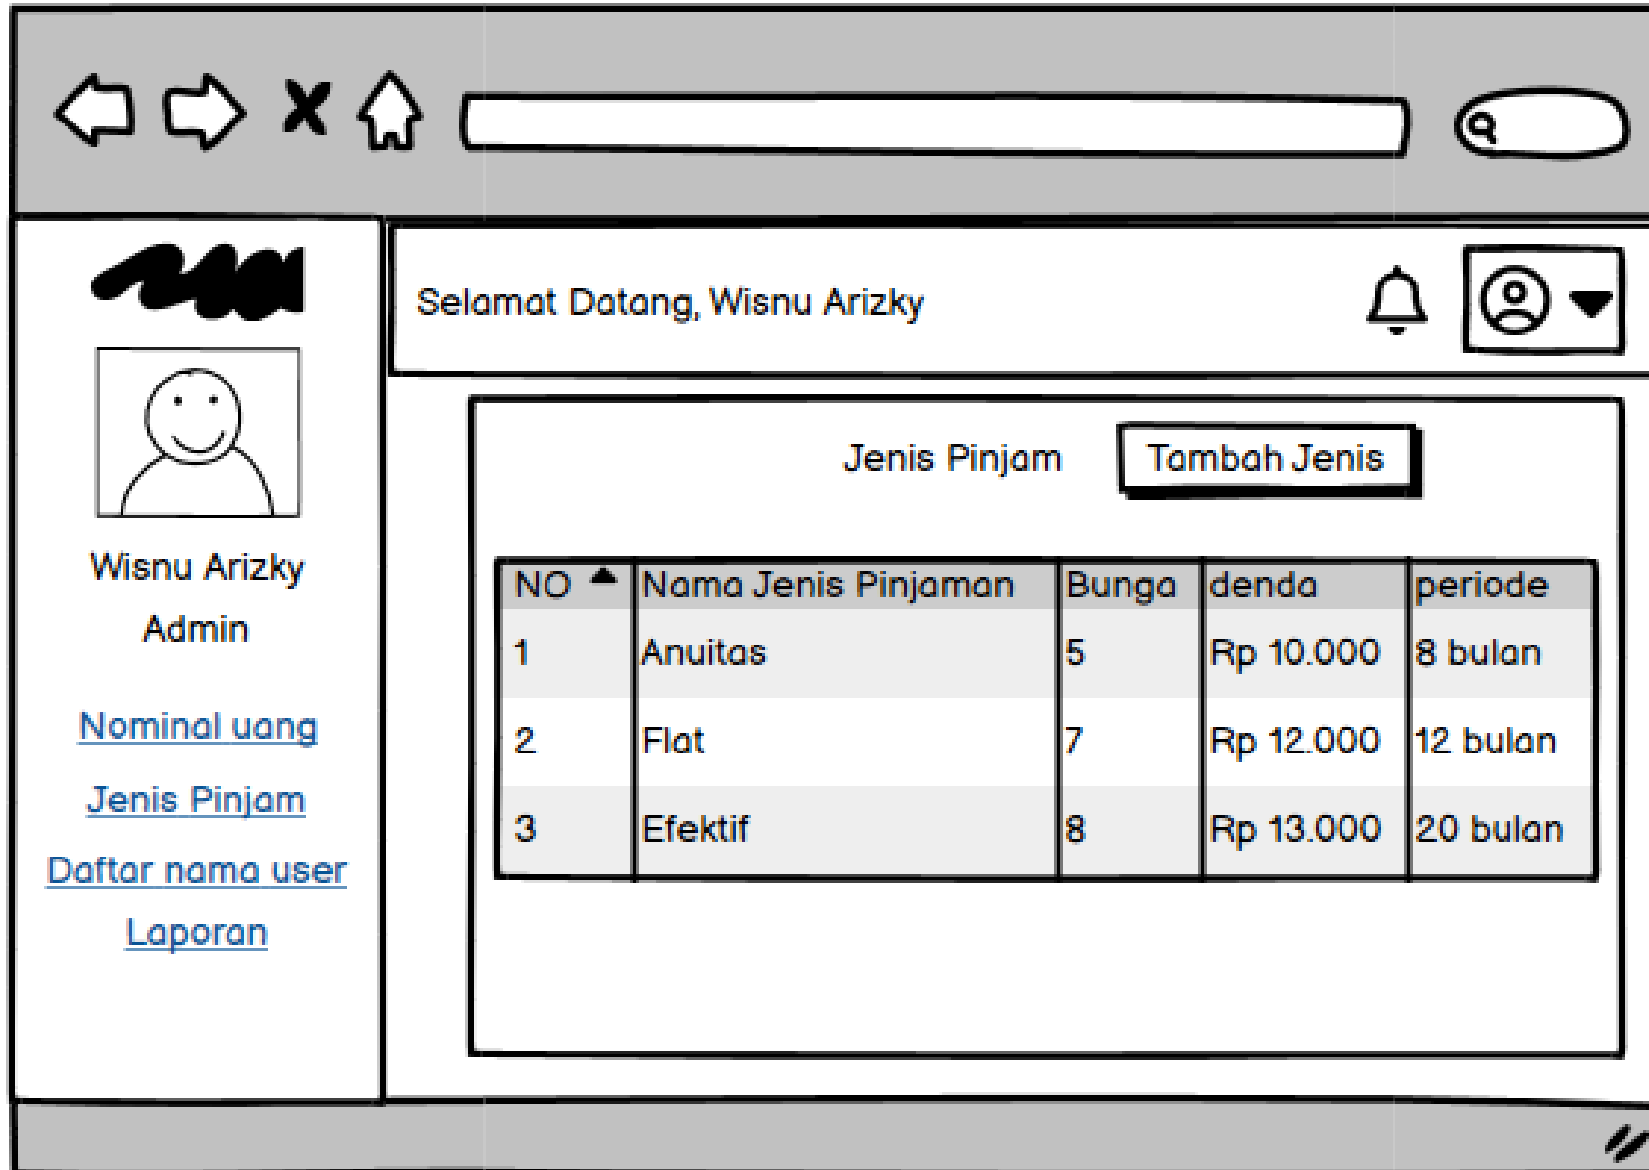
Wisnu Arizky
Admin

Nominal uang
Jenis Pinjam
Daftar nama user
Laporan

Selamat Datang, Wisnu Arizky

Jenis Pinjam
Tambah Jenis

| NO | Nama Jenis Pinjaman | Bunga | denda | periode |
|---|---|---|---|---|
| 1 | Anuitas | 5 | Rp 10.000 | 8 bulan |
| 2 | Flat | 7 | Rp 12.000 | 12 bulan |
| 3 | Efektif | 8 | Rp 13.000 | 20 bulan |